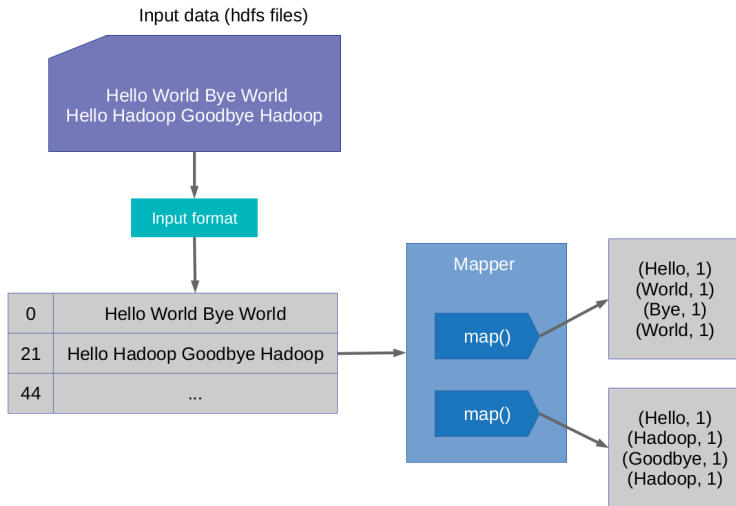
Input data (hdfs files)

Hello World Bye World
Hello Hadoop Goodbye Hadoop

Input format

| 0 | Hello World Bye World |
|---|---|
| 21 | Hello Hadoop Goodbye Hadoop |
| 44 | ... |

Mapper

map()

map()

(Hello, 1)
(World, 1)
(Bye, 1)
(World, 1)

(Hello, 1)
(Hadoop, 1)
(Goodbye, 1)
(Hadoop, 1)